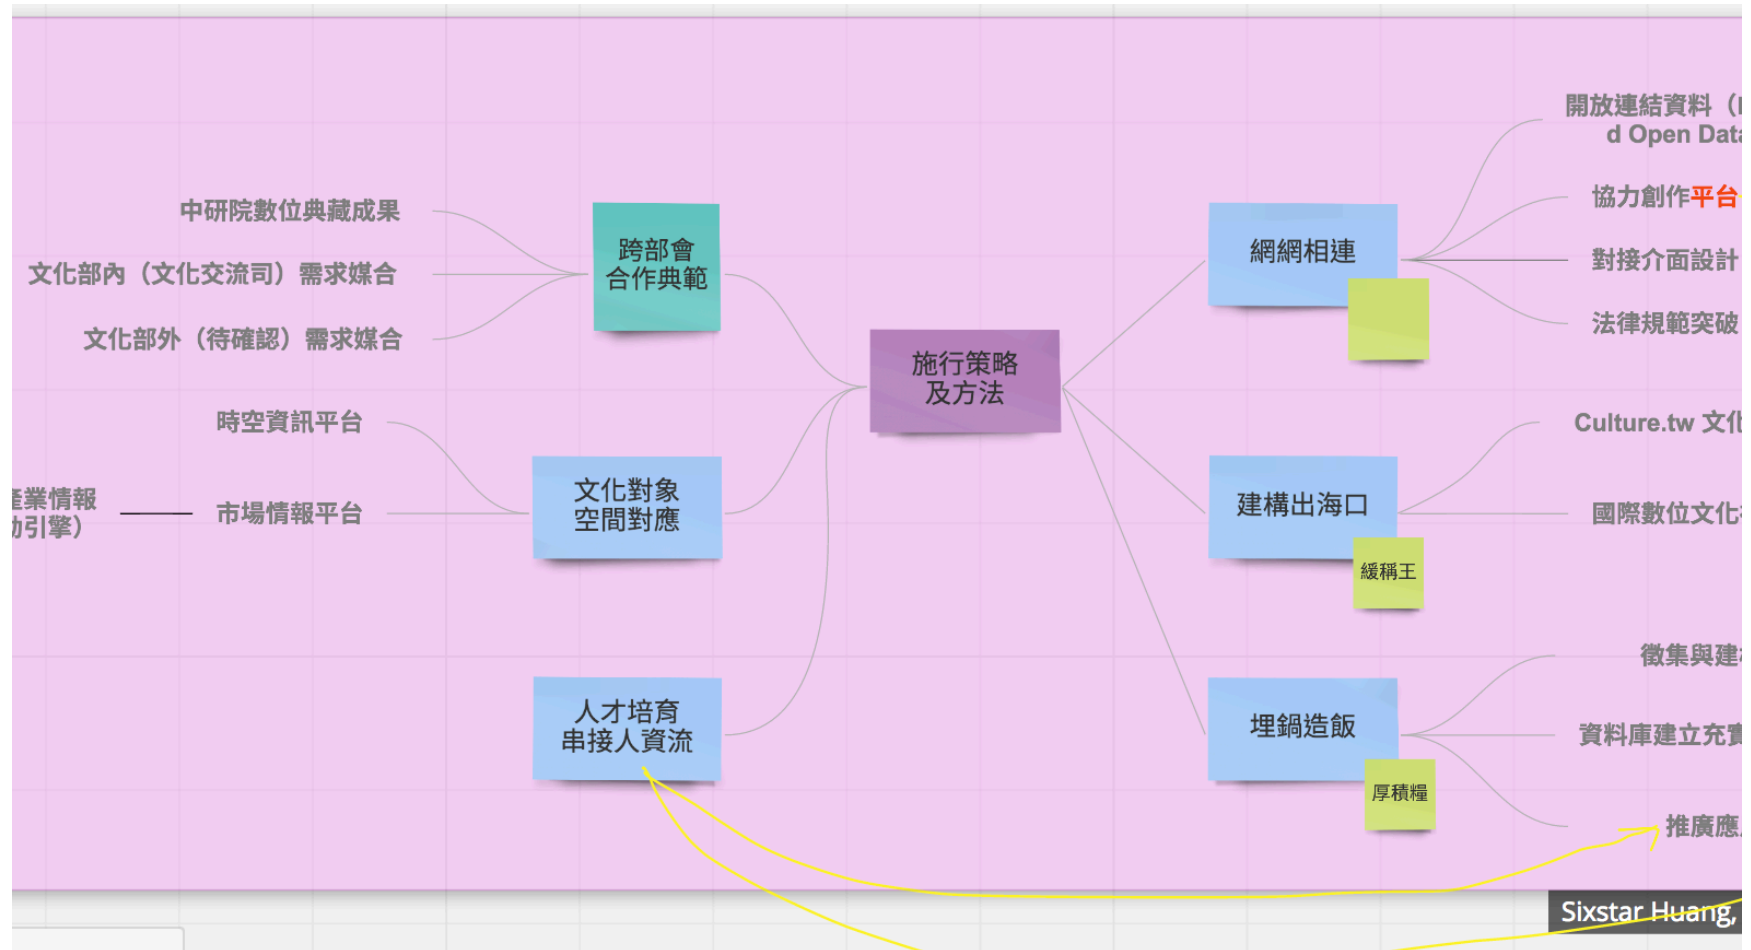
中研院數位典藏成果

文化部內（文化交流司）需求媒合

文化部外（待確認）需求媒合

跨部會合作典範

時空資訊平台

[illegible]業情報 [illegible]引擎）

市場情報平台

文化對象空間對應

人才培育串接人資流

施行策略及方法

網網相連

開放連結資料（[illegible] d Open Data

協力創作平台

對接介面設計

法律規範突破

建構出海口

緩稱王

Culture.tw 文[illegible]

國際數位文化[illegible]

埋鍋造飯

厚積糧

徵集與建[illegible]

資料庫建立充實

推廣應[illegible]

Sixstar Huang,